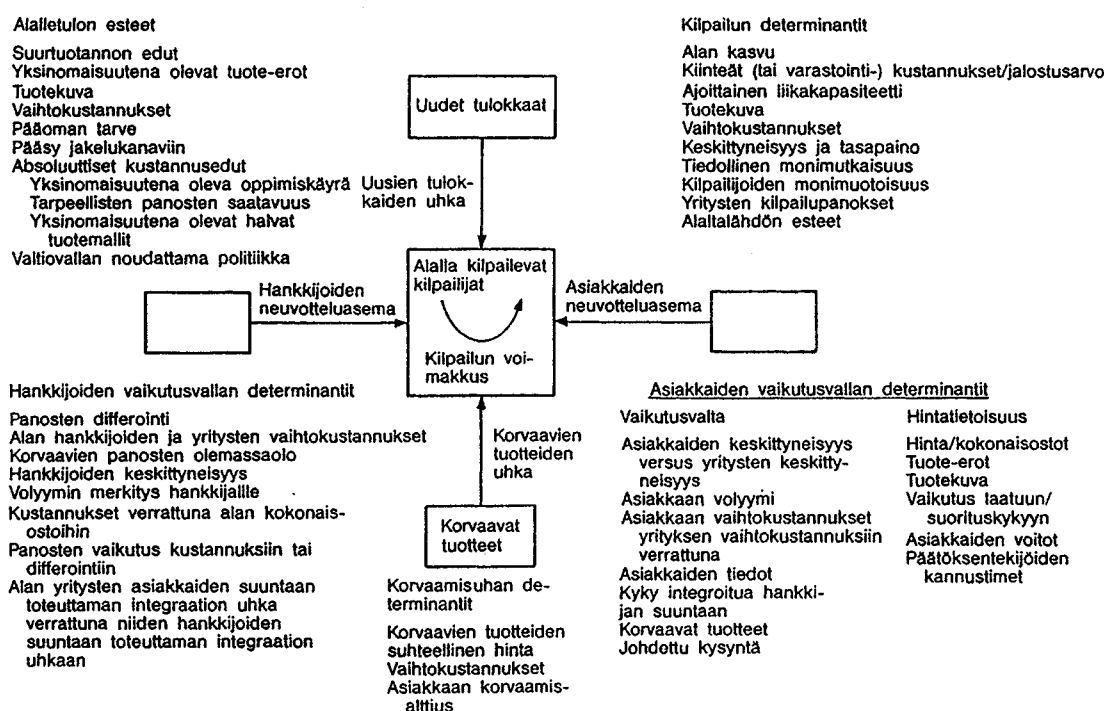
Alalletulon esteet

Suurtuotannon edut
Yksinomaisuutena olevat tuote-erot
Tuotekuva
Vaihtokustannukset
Pääoman tarve
Pääsy jakelukanaviin
Absoluuttiset kustannusedut
Yksinomaisuutena oleva oppimiskäyrä
Tarpeellisten panosten saatavuus
Yksinomaisuutena olevat halvat tuotemallit
Valtiovallan noudattama politiikka

Kilpailun determinantit

Alan kasvu
Kiinteät (tai varastointi-) kustannukset/jalostusarvo
Ajoittainen liikakapasiteetti
Tuotekuva
Vaihtokustannukset
Keskittyneisyys ja tasapaino
Tiedollinen monimutkaisuus
Kilpailijoiden monimuotoisuus
Yritysten kilpailupanokset
Alaltalähdön esteet

Uudet tulokkaat

Uusien tulokkaiden uhka

Hankkijoiden neuvotteluasema

Alalla kilpailevat kilpailijat

Kilpailun voimakkuus

Asiakkaiden neuvotteluasema

Hankkijoiden vaikutusvallan determinantit

Panosten differointi
Alan hankkijoiden ja yritysten vaihtokustannukset
Korvaavien panosten olemassaolo
Hankkijoiden keskittyneisyys
Volyymin merkitys hankkijalle
Kustannukset verrattuna alan kokonaisostoihin
Panosten vaikutus kustannuksiin tai differointiin
Alan yritysten asiakkaiden suuntaan toteuttaman integraation uhka verrattuna niiden hankkijoiden suuntaan toteuttaman integraation uhkaan

Korvaavien tuotteiden uhka

Korvaavat tuotteet

Korvaamisuhan determinantit

Korvaavien tuotteiden suhteellinen hinta
Vaihtokustannukset
Asiakkaan korvaamisalttius

Asiakkaiden vaikutusvallan determinantit

Vaikutusvalta

Asiakkaiden keskittyneisyys versus yritysten keskittyneisyys
Asiakkaan volyymi
Asiakkaan vaihtokustannukset yrityksen vaihtokustannuksiin verrattuna
Asiakkaiden tiedot
Kyky integroitua hankkijan suuntaan
Korvaavat tuotteet
Johdettu kysyntä

Hintatietoisuus

Hinta/kokonaisostot
Tuote-erot
Tuotekuva
Vaikutus taatuun/suorituskykyyn
Asiakkaiden voitot
Päätöksentekijöiden kannustimet